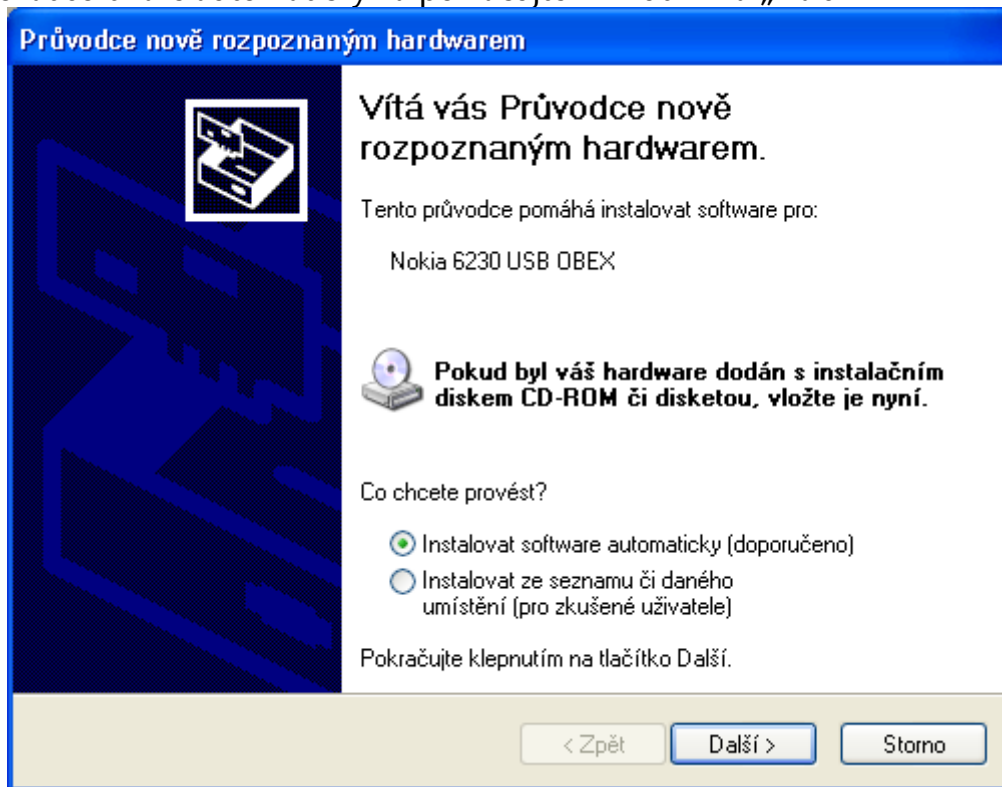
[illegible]

Průvodce nově rozpoznaným hardwarem

Vítá vás Průvodce nově rozpoznaným hardwarem.

Tento průvodce pomáhá instalovat software pro:

Nokia 6230 USB OBEX

Pokud byl váš hardware dodán s instalačním diskem CD-ROM či disketou, vložte je nyní.

Co chcete provést?

Instalovat software automaticky (doporučeno)

Instalovat ze seznamu či daného umístění (pro zkušené uživatele)

Pokračujte klepnutím na tlačítko Další.

< Zpět

Další >

Storno